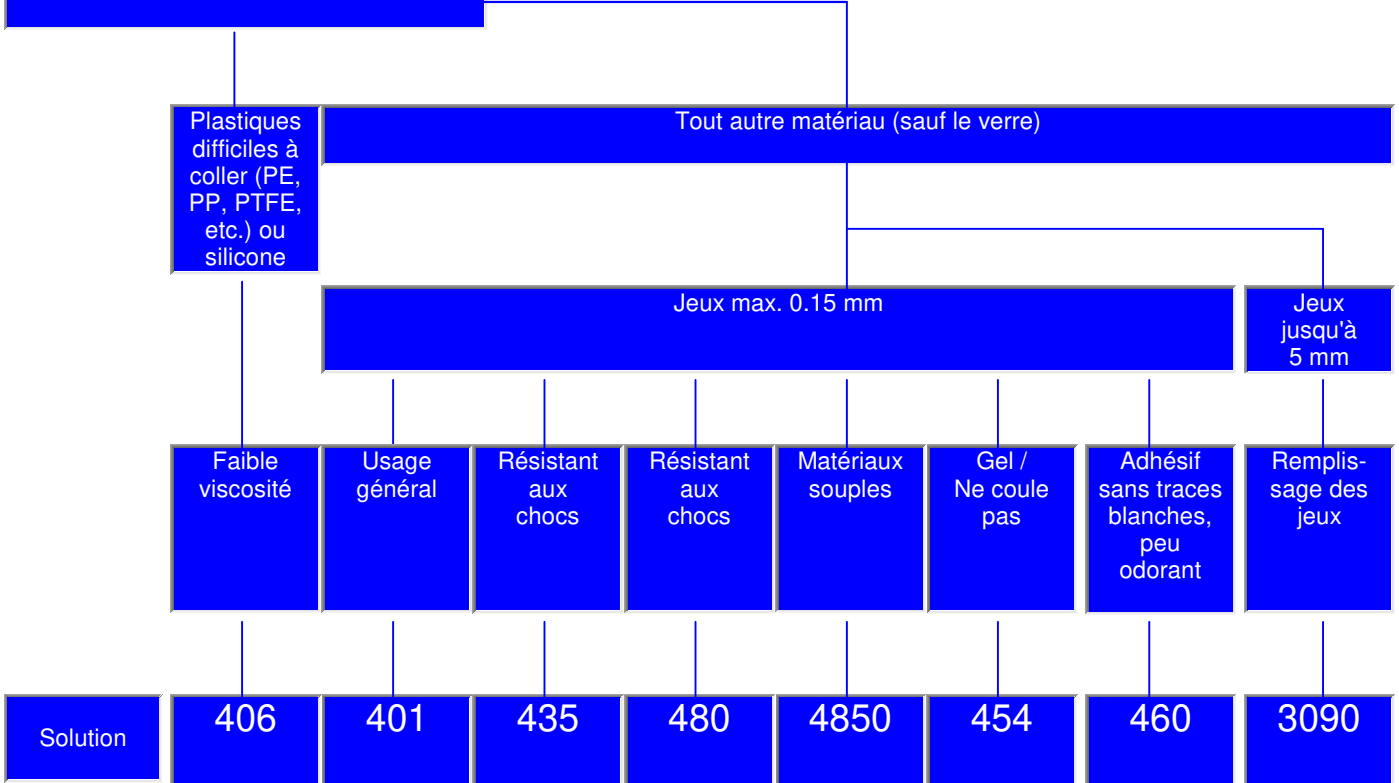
Plastiques difficiles à coller (PE, PP, PTFE, etc.) ou silicone

Tout autre matériau (sauf le verre)

Jeux max. 0.15 mm

Jeux jusqu'à 5 mm

Faible viscosité

Usage général

Résistant aux chocs

Résistant aux chocs

Matériaux souples

Gel / Ne coule pas

Adhésif sans traces blanches, peu odorant

Remplissage des jeux

| Solution | 406 | 401 | 435 | 480 | 4850 | 454 | 460 | 3090 |
|---|---|---|---|---|---|---|---|---|